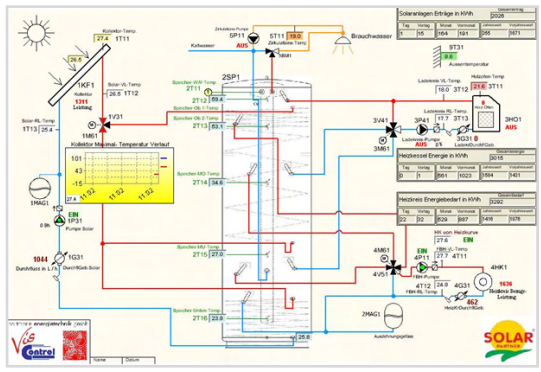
Kollektor-Temp.
27.4 1T11
26.5
1KF1
Kollektor
1311
Leistung
Solar-VL-Temp
29.4 1T12
Solar-RL-Temp
1T13 25.4
1V31
1M61
Kollektor Maximal- Temperatur Verlauf
101
43
-15
11.92 11.92 11.92
1MAG1
EIN
1P31
Pumpe Solar
0 l/h
1044
Durchfluss in L/h
1G31
Durchfl.Geb.Solar

Zirkulations Pumpe
5P11
AUS
5T11 19.0
Zirkulations-Temp
Kaltwasser
Brauchwasser
2SP1
Speicher-WW-Temp
2T12 59.4
Speicher-OB-1-Temp
2T11
Speicher-OB-2-Temp
2T13 53.1
Speicher-MO-Temp
2T14 34.6
Speicher-MU-Temp
2T15 27.0
Speicher-Unten-Temp
2T16 23.8
2MAG1
Ausdehnungsgefäss

Solaranlagen Erträge in KWh
Gesamtertrag 2028
| Tag | Woche | Monat | Jahr | Jahresvort | Gesamt |
|---|---|---|---|---|---|
| 1 | 15 | 164 | 191 | 565 | 1671 |

9T31
Aussentemperatur
Ladekreis-VL-Temp
16.0 3T12
Holzofen-Temp
3T11 28.7
8
Holz Ofen
3HG1
AUS
3V41
3M61
3P41
17.7
Ladekreis-RL-Temp
3T13
Ladekreis-Pumpe
AUS
0
3G31
Ladekr.Durchfl.Geb.

Heizkessel Energie in KWh
Gesamtertrag 3015
| Tag | Woche | Monat | Jahr | Jahresvort | Gesamt |
|---|---|---|---|---|---|
| 0 | 1 | 561 | 1023 | 1584 | 1431 |

Heizkreis Energiebedarf in KWh
Gesamtbedarf 3292
| Tag | Woche | Monat | Jahr | Jahresvort | Gesamt |
|---|---|---|---|---|---|
| 22 | 32 | 529 | 887 | 408 | 1978 |

HK von Heizkurve
27.6 4T11
FBH-VL-Temp
27.6 4T11
4M61
4V51
EIN
4P11
FBH-Pumpe
4T12 24.0
FBH-RL-Temp
4G31
Heizkr.Durchfl.Geb.
462
4HK1
1636
Heizkreis Bedarfs-Leistung

VoS Control
Name
Datum
SOLAR